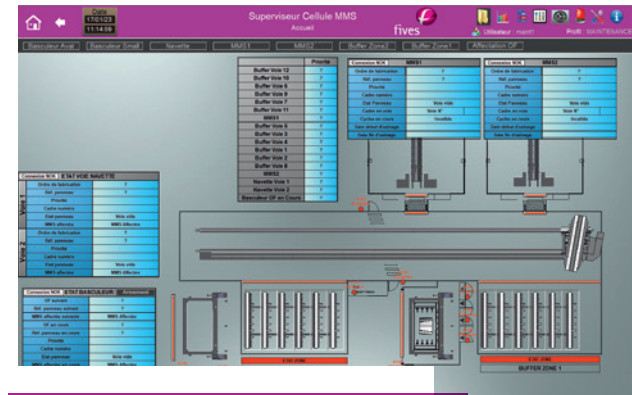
Date
17/01/23
11:14:00

Superviseur Cellule MMS
Accueil

fives

Utilisateur : maint1
Profil : MAINTENANCE

Basculeur Aval | Basculeur Small | Navette | MMS1 | MMS2 | Buffer Zone2 | Buffer Zone1 | Affectation OF

| | Priorité |
|---|---|
| Buffer Voie 12 | 1 |
| Buffer Voie 10 | 1 |
| Buffer Voie 9 | 1 |
| Buffer Voie 8 | 1 |
| Buffer Voie 7 | 1 |
| Buffer Voie 12 | 1 |
| Buffer Voie 11 | 1 |
| MMS1 | 1 |
| Buffer Voie 5 | 1 |
| Buffer Voie 5 | 1 |
| Buffer Voie 4 | 1 |
| Buffer Voie 3 | 1 |
| Buffer Voie 2 | 1 |
| Buffer Voie 1 | 1 |
| MMS2 | 1 |
| Navette Voie 1 | 1 |
| Navette Voie 2 | 1 |
| Basculeur OF en Cours | 1 |

Connexion NCK | MMS1
| | |
|---|---|
| Ordre de fabrication | ? |
| Réf. panneau | ? |
| Priorité | |
| Cadre numéro | |
| Etat Panneau | Voie vide |
| Cadre en voie | Voie 0 |
| Cycles en cours | Invalide |
| Gain début d'usinage | |
| Gain fin d'usinage | |

Connexion NCK | MMS2
| | |
|---|---|
| Ordre de fabrication | ? |
| Réf. panneau | ? |
| Priorité | |
| Cadre numéro | |
| Etat Panneau | Voie vide |
| Cadre en voie | Voie 0 |
| Cycles en cours | Invalide |
| Gain début d'usinage | |
| Gain fin d'usinage | |

Connexion NCK | ETAT VOIE NAVETTE
| | | |
|---|---|---|
| Voie 1 | Ordre de fabrication | ? |
| | Réf. panneau | ? |
| | Priorité | |
| | Cadre numéro | |
| | Etat panneau | Voie vide |
| | MMS affectée | MMS affectée |
| Voie 2 | Ordre de fabrication | ? |
| | Réf. panneau | ? |
| | Priorité | |
| | Cadre numéro | |
| | Etat panneau | Voie vide |
| | MMS affectée | MMS affectée |

Connexion NCK | ETAT BASCULEUR | Armement
| | |
|---|---|
| OF suivant | ? |
| Réf. panneau suivant | ? |
| MMS affectée suivante | MMS affectée |
| OF en cours | ? |
| Réf. panneau en cours | ? |
| Priorité | |
| Cadre numéro | |
| Etat panneau | Voie vide |
| MMS affectée en cours | MMS affectée |

ETAT ZONE
ETAT ZONE
BUFFER ZONE 1